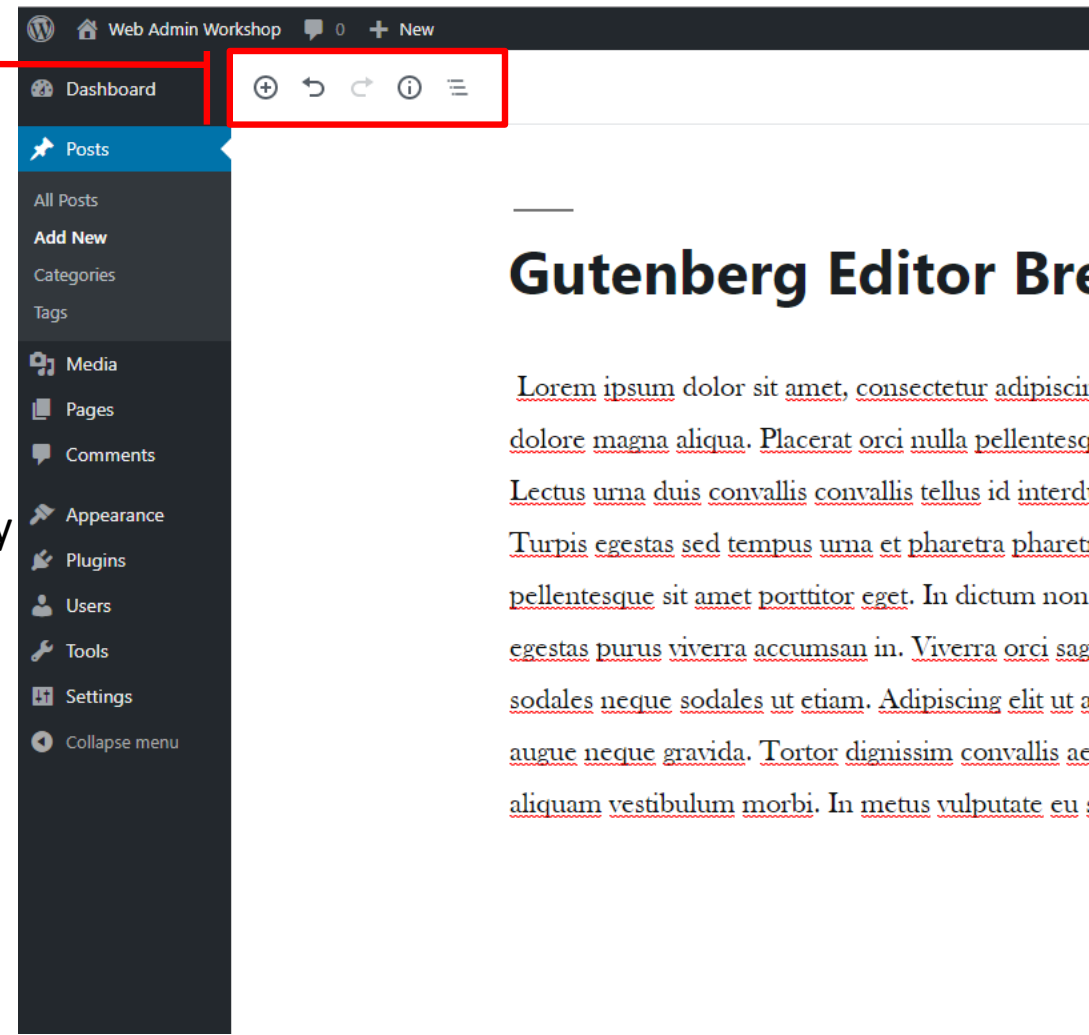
Web Admin Workshop 0 New

Dashboard

Posts

All Posts

Add New

Categories

Tags

Media

Pages

Comments

Appearance

Plugins

Users

Tools

Settings

Collapse menu

y

Gutenberg Editor Bre

Lorem ipsum dolor sit amet, consectetur adipisci dolore magna aliqua. Placerat orci nulla pellentesq Lectus urna duis convallis convallis tellus id interd Turpis egestas sed tempus urna et pharetra pharet pellentesque sit amet porttitor eget. In dictum non egestas purus viverra accumsan in. Viverra orci sag sodales neque sodales ut etiam. Adipiscing elit ut a augue neque gravida. Tortor dignissim convallis ae aliquam vestibulum morbi. In metus vulputate eu